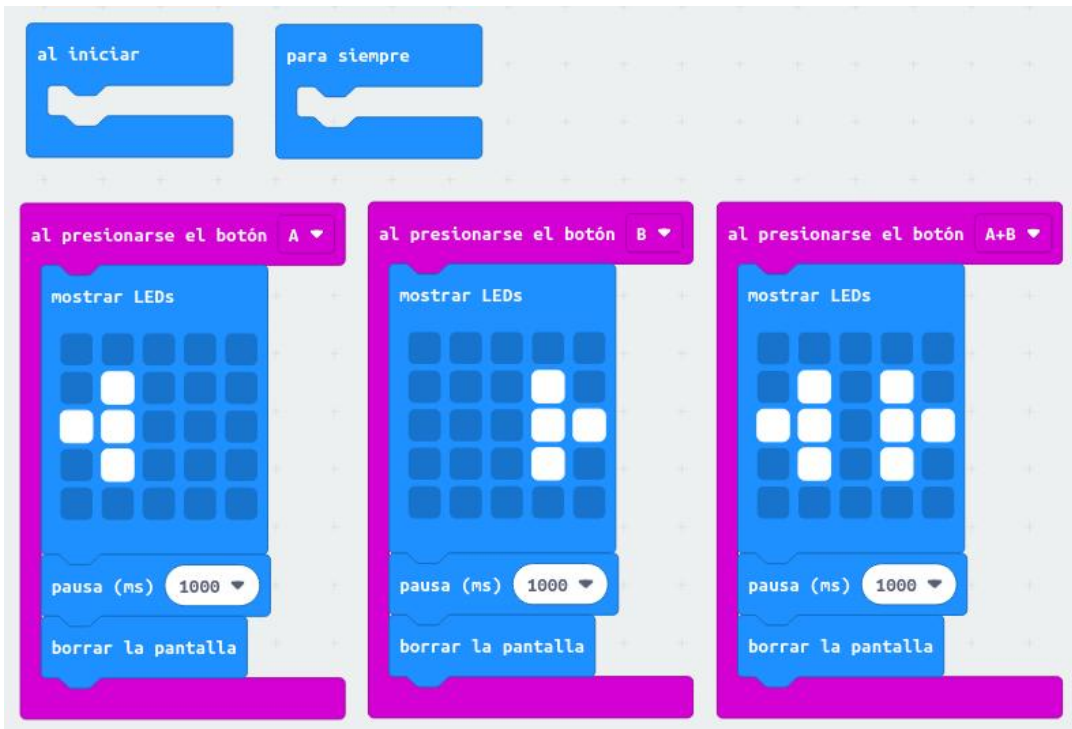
al iniciar

para siempre

al presionarse el botón A

mostrar LEDs

pausa (ms) 1000

borrar la pantalla

al presionarse el botón B

mostrar LEDs

pausa (ms) 1000

borrar la pantalla

al presionarse el botón A+B

mostrar LEDs

pausa (ms) 1000

borrar la pantalla